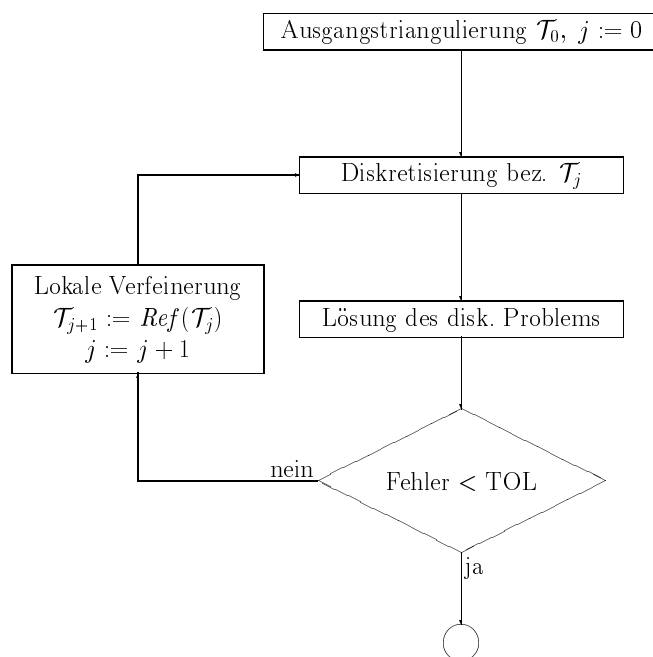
Ausgangstriangulierung $\mathcal{T}_0,\ j := 0$

Diskretisierung bez. $\mathcal{T}_j$

Lokale Verfeinerung
$\mathcal{T}_{j+1} := Ref(\mathcal{T}_j)$
$j := j + 1$

Lösung des disk. Problems

nein

Fehler $<$ TOL

ja